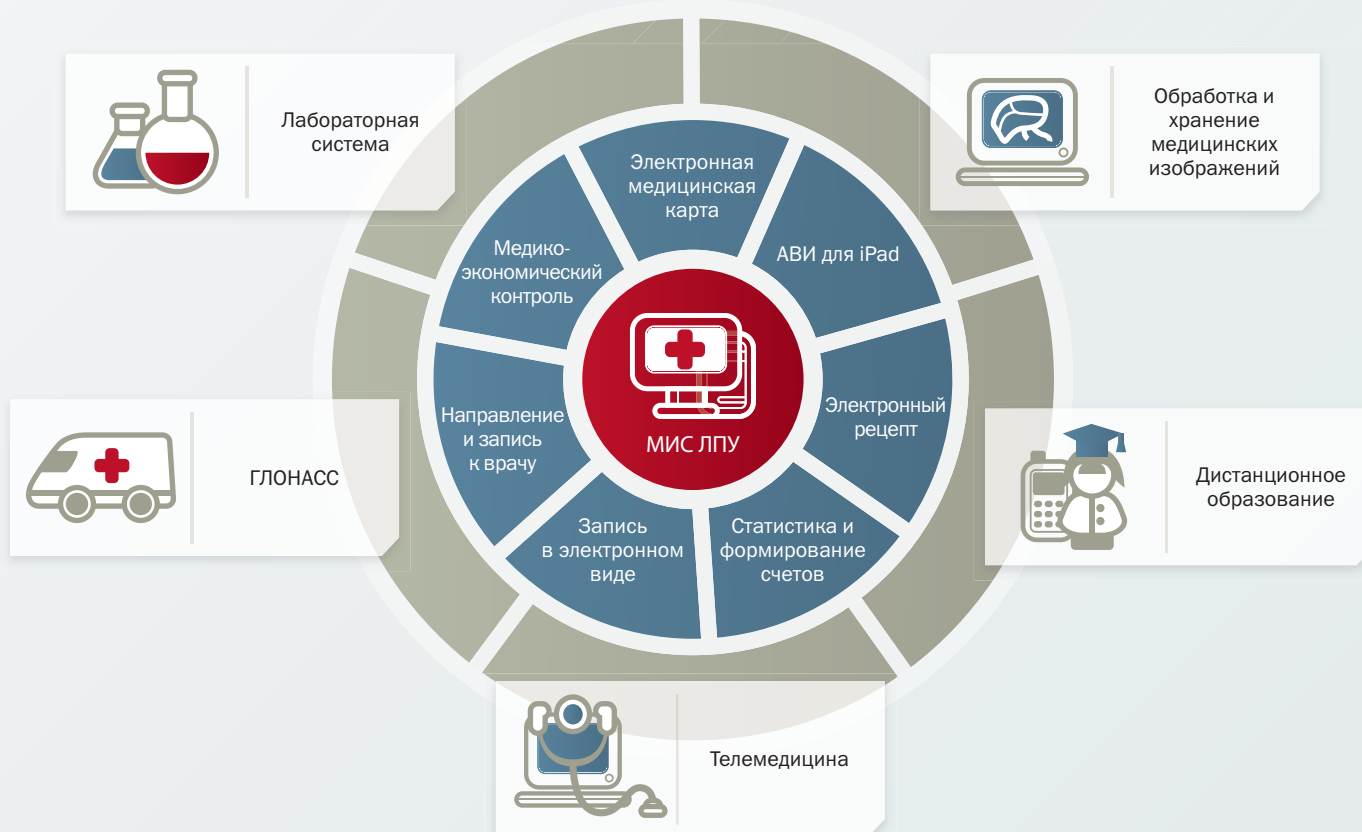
Лабораторная система

Обработка и хранение медицинских изображений

Электронная медицинская карта

Медико-экономический контроль

АВИ для iPad

МИС ЛПУ

Электронный рецепт

Направление и запись к врачу

ГЛОНАСС

Дистанционное образование

Запись в электронном виде

Статистика и формирование счетов

Телемедицина